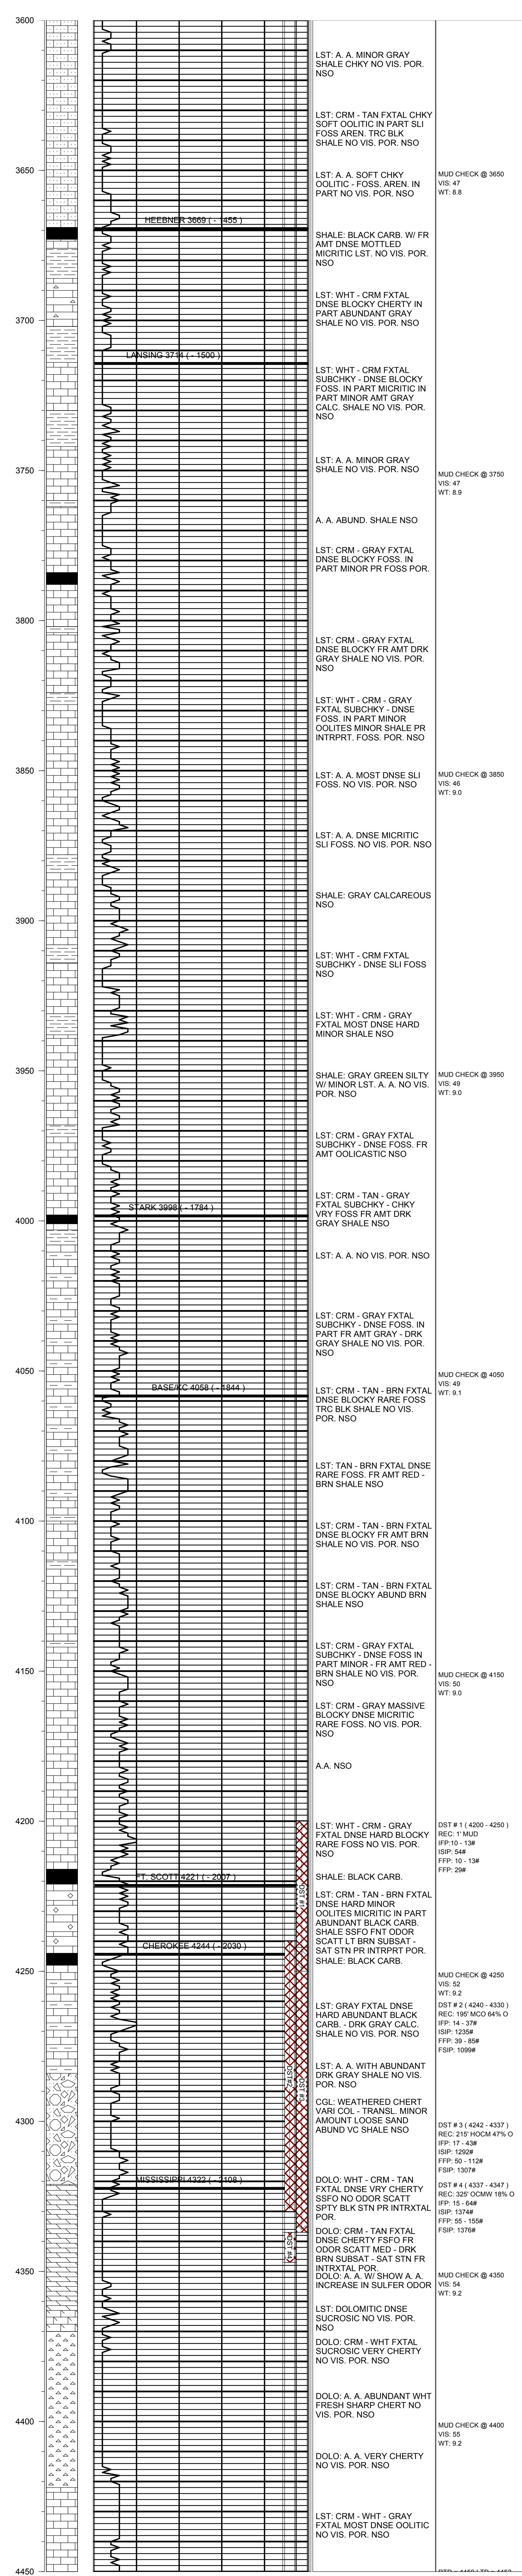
3600

LST: A. A. MINOR GRAY SHALE CHKY NO VIS. POR. NSO

LST: CRM - TAN FXTAL CHKY SOFT OOLITIC IN PART SLI FOSS AREN. TRC BLK SHALE NO VIS. POR. NSO

3650

LST: A. A. SOFT CHKY OOLITIC - FOSS. AREN. IN PART NO VIS. POR. NSO

MUD CHECK @ 3650
VIS: 47
WT: 8.8

HEEBNER 3669 ( - 455 )

SHALE: BLACK CARB. W/ FR AMT DNSE MOTTLED MICRITIC LST. NO VIS. POR. NSO

3700

LST: WHT - CRM FXTAL DNSE BLOCKY CHERTY IN PART ABUNDANT GRAY SHALE NO VIS. POR. NSO

LANSING 3714 ( - 1500 )

LST: WHT - CRM FXTAL SUBCHKY - DNSE BLOCKY FOSS. IN PART MICRITIC IN PART MINOR AMT GRAY CALC. SHALE NO VIS. POR. NSO

3750

LST: A. A. MINOR GRAY SHALE NO VIS. POR. NSO

MUD CHECK @ 3750
VIS: 47
WT: 8.9

A. A. ABUND. SHALE NSO

LST: CRM - GRAY FXTAL DNSE BLOCKY FOSS. IN PART MINOR PR FOSS POR.

3800

LST: CRM - GRAY FXTAL DNSE BLOCKY FR AMT DRK GRAY SHALE NO VIS. POR. NSO

LST: WHT - CRM - GRAY FXTAL SUBCHKY - DNSE FOSS. IN PART MINOR OOLITES MINOR SHALE PR INTRPRT. FOSS. POR. NSO

3850

LST: A. A. MOST DNSE SLI FOSS. NO VIS. POR. NSO

MUD CHECK @ 3850
VIS: 46
WT: 9.0

LST: A. A. DNSE MICRITIC SLI FOSS. NO VIS. POR. NSO

SHALE: GRAY CALCAREOUS NSO

3900

LST: WHT - CRM FXTAL SUBCHKY - DNSE SLI FOSS NSO

LST: WHT - CRM - GRAY FXTAL MOST DNSE HARD MINOR SHALE NSO

3950

SHALE: GRAY GREEN SILTY W/ MINOR LST. A. A. NO VIS. POR. NSO

MUD CHECK @ 3950
VIS: 49
WT: 9.0

LST: CRM - GRAY FXTAL SUBCHKY - DNSE FOSS. FR AMT OOLICASTIC NSO

LST: CRM - TAN - GRAY FXTAL SUBCHKY - CHKY VRY FOSS FR AMT DRK GRAY SHALE NSO

STARK 3998 ( - 1784 )

4000

LST: A. A. NO VIS. POR. NSO

LST: CRM - GRAY FXTAL SUBCHKY - DNSE FOSS. IN PART FR AMT GRAY - DRK GRAY SHALE NO VIS. POR. NSO

4050

MUD CHECK @ 4050
VIS: 49
WT: 9.1

BASE KC 4058 ( - 1844 )

LST: CRM - TAN - BRN FXTAL DNSE BLOCKY RARE FOSS TRC BLK SHALE NO VIS. POR. NSO

LST: TAN - BRN FXTAL DNSE RARE FOSS. FR AMT RED - BRN SHALE NSO

4100

LST: CRM - TAN - BRN FXTAL DNSE BLOCKY FR AMT BRN SHALE NO VIS. POR. NSO

LST: CRM - TAN - BRN FXTAL DNSE BLOCKY ABUND BRN SHALE NSO

4150

LST: CRM - GRAY FXTAL SUBCHKY - DNSE FOSS IN PART MINOR - FR AMT RED - BRN SHALE NO VIS. POR. NSO

MUD CHECK @ 4150
VIS: 50
WT: 9.0

LST: CRM - GRAY MASSIVE BLOCKY DNSE MICRITIC RARE FOSS. NO VIS. POR. NSO

A.A. NSO

4200

LST: WHT - CRM - GRAY FXTAL DNSE HARD BLOCKY RARE FOSS NO VIS. POR. NSO

DST # 1 ( 4200 - 4250 )
REC: 1' MUD
IFP:10 - 13#
ISIP: 54#
FFP: 10 - 13#
FSIP: 29#

SHALE: BLACK CARB.

FT. SCOTT 4221 ( - 2007 )

LST: CRM - TAN - BRN FXTAL DNSE HARD MINOR OOLITES MICRITIC IN PART ABUNDANT BLACK CARB. SHALE SSFO FNT ODOR SCATT LT BRN SUBSAT - SAT STN PR INTRPRT POR.

CHEROKEE 4244 ( - 2030 )

SHALE: BLACK CARB.

4250

MUD CHECK @ 4250
VIS: 52
WT: 9.2

DST # 1
DST # 2

LST: GRAY FXTAL DNSE HARD ABUNDANT BLACK CARB. - DRK GRAY CALC. SHALE NO VIS. POR. NSO

DST # 2 ( 4240 - 4330 )
REC: 195' MCO 64% O
IFP: 14 - 37#
ISIP: 1235#
FFP: 39 - 85#
FSIP: 1099#

LST: A. A. WITH ABUNDANT DRK GRAY SHALE NO VIS. POR. NSO

DST # 3

4300

CGL: WEATHERED CHERT VARI COL - TRANSL. MINOR AMOUNT LOOSE SAND ABUND VC SHALE NSO

DST # 3 ( 4242 - 4337 )
REC: 215' HOCM 47% O
IFP: 17 - 43#
ISIP: 1292#
FFP: 50 - 112#
FSIP: 1307#

MISSISSIPPI 4322 ( - 2108 )

DOLO: WHT - CRM - TAN FXTAL DNSE VRY CHERTY SSFO NO ODOR SCATT SPTY BLK STN PR INTRXTAL POR.

DST # 4 ( 4337 - 4347 )
REC: 325' OCMW 18% O
IFP: 15 - 64#
ISIP: 1374#
FFP: 55 - 155#
FSIP: 1376#

DOLO: CRM - TAN FXTAL DNSE CHERTY FSFO FR ODOR SCATT MED - DRK BRN SUBSAT - SAT STN FR INTRXTAL POR.

DST # 4

4350

DOLO: A. A. W/ SHOW A. A. INCREASE IN SULFER ODOR

MUD CHECK @ 4350
VIS: 54
WT: 9.2

LST: DOLOMITIC DNSE SUCROSIC NO VIS. POR. NSO

DOLO: CRM - WHT FXTAL SUCROSIC VERY CHERTY NO VIS. POR. NSO

DOLO: A. A. ABUNDANT WHT FRESH SHARP CHERT NO VIS. POR. NSO

4400

MUD CHECK @ 4400
VIS: 55
WT: 9.2

DOLO: A. A. VERY CHERTY NO VIS. POR. NSO

LST: CRM - WHT - GRAY FXTAL MOST DNSE OOLITIC NO VIS. POR. NSO

4450

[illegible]